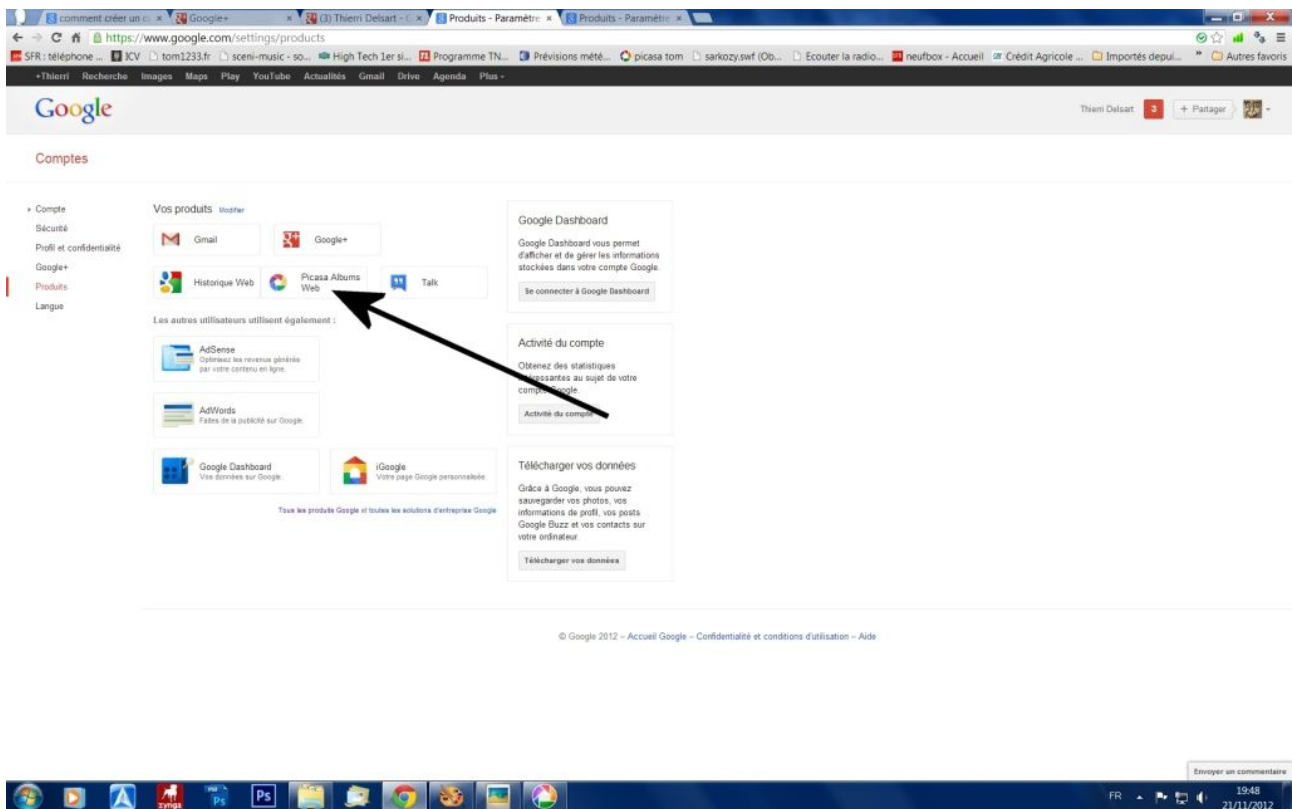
comment créer un c... × Google+ × (3) Thierri Delsart - G... × Produits - Paramètre × Produits - Paramètre ×

https://www.google.com/settings/products

SFR : téléphone ... ICV tom1233.fr sceni-music - so... High Tech 1er si... Programme TN... Prévisions mété... picasa tom sarkozy.swf (Ob... Ecouter la radio... neufbox - Accueil Crédit Agricole ... Importés depui... » Autres favoris

+Thierri Recherche Images Maps Play YouTube Actualités Gmail Drive Agenda Plus

Google

Thierri Delsart 3 + Partager

Comptes

Compte
Sécurité
Profil et confidentialité
Google+
Produits
Langue

Vos produits Modifier

Gmail
Google+
Historique Web
Picasa Albums Web
Talk

Les autres utilisateurs utilisent également :

AdSense
Optimisez les revenus générés par votre contenu en ligne.

AdWords
Faites de la publicité sur Google.

Google Dashboard
Vos données sur Google.

iGoogle
Votre page Google personnalisée.

Tous les produits Google et toutes les solutions d'entreprise Google

Google Dashboard
Google Dashboard vous permet d'afficher et de gérer les informations stockées dans votre compte Google.
Se connecter à Google Dashboard

Activité du compte
Obtenez des statistiques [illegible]ressantes au sujet de votre compte Google.
Activité du compte

Télécharger vos données
Grâce à Google, vous pouvez sauvegarder vos photos, vos informations de profil, vos posts Google Buzz et vos contacts sur votre ordinateur.
Télécharger vos données

© Google 2012 – Accueil Google – Confidentialité et conditions d'utilisation – Aide

Envoyer un commentaire

FR 19:48 21/11/2012